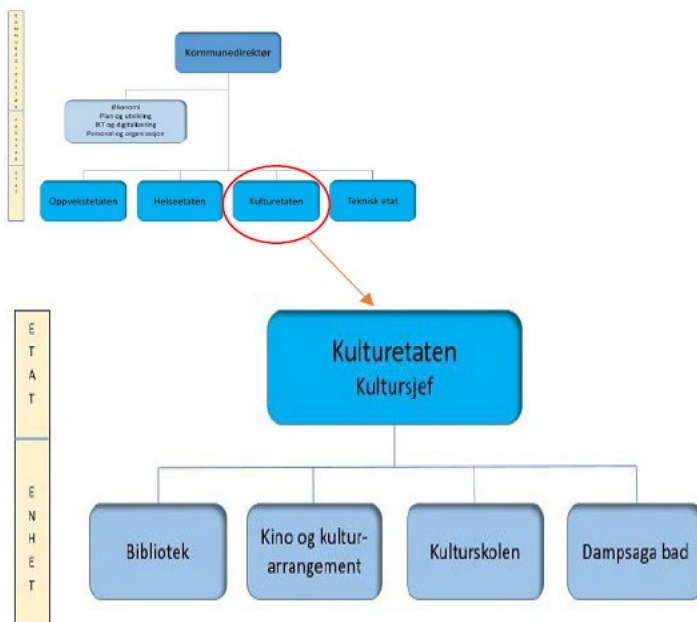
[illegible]

Kommunedirektør

Økonomi
Plan og utvikling
IKT og digitalisering
Personal og organisasjon

Oppvekstetaten

Helseetaten

Kulturetaten

Teknisk etat

E
T
A
T

E
N
H
E
T

Kulturetaten
Kultursjef

Bibliotek

Kino og kulturarrangement

Kulturskolen

Dampsaga bad